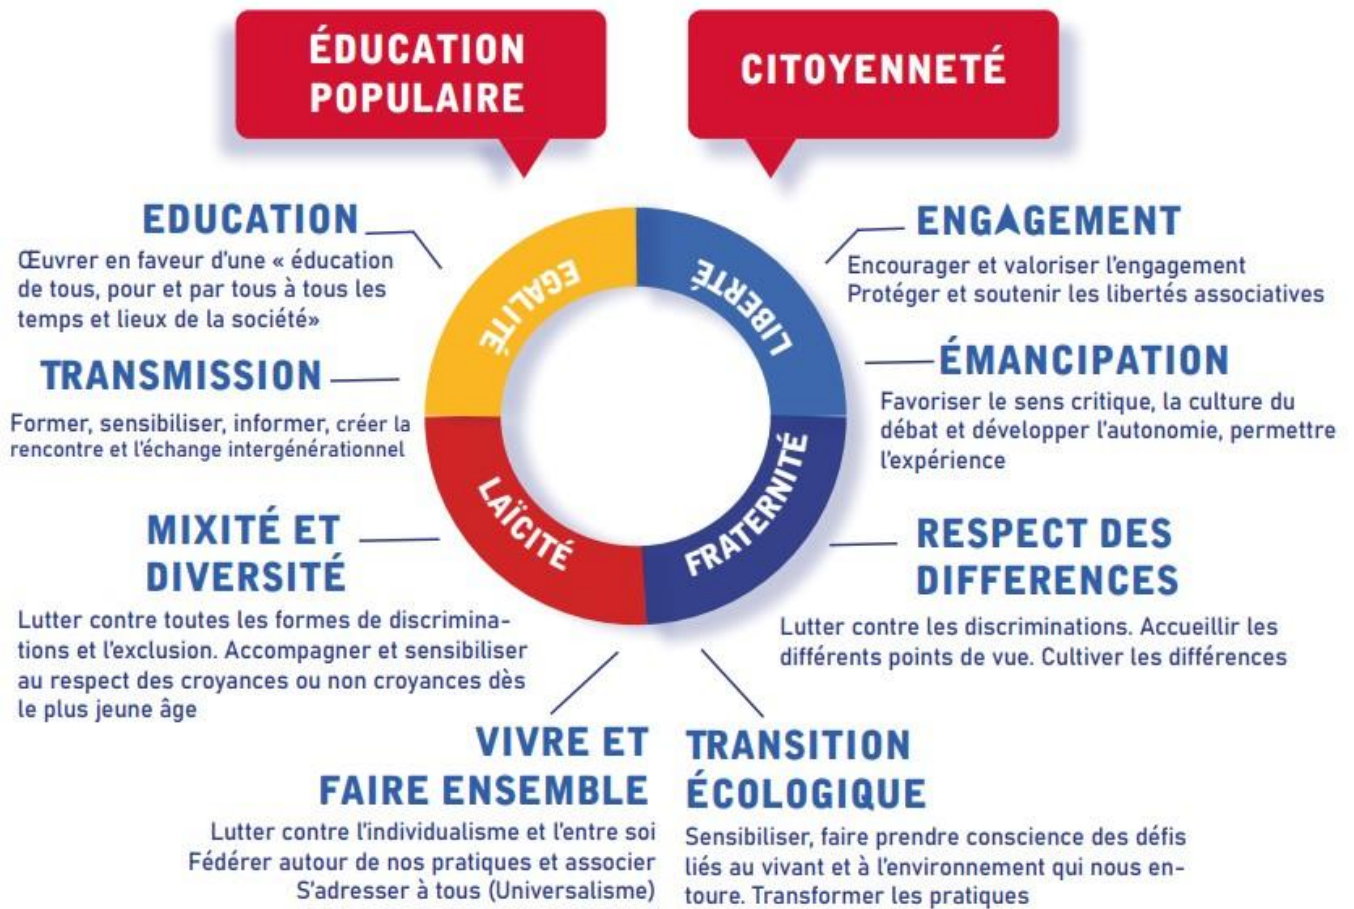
ÉDUCATION POPULAIRE

CITOYENNETÉ

EDUCATION
Œuvrer en faveur d'une « éducation de tous, pour et par tous à tous les temps et lieux de la société»

TRANSMISSION
Former, sensibiliser, informer, créer la rencontre et l'échange intergénérationnel

MIXITÉ ET DIVERSITÉ
Lutter contre toutes les formes de discriminations et l'exclusion. Accompagner et sensibiliser au respect des croyances ou non croyances dès le plus jeune âge

EGALITÉ

LIBERTÉ

LAÏCITÉ

FRATERNITÉ

ENGAGEMENT
Encourager et valoriser l'engagement
Protéger et soutenir les libertés associatives

ÉMANCIPATION
Favoriser le sens critique, la culture du débat et développer l'autonomie, permettre l'expérience

RESPECT DES DIFFERENCES
Lutter contre les discriminations. Accueillir les différents points de vue. Cultiver les différences

VIVRE ET FAIRE ENSEMBLE
Lutter contre l'individualisme et l'entre soi
Fédérer autour de nos pratiques et associer
S'adresser à tous (Universalisme)

TRANSITION ÉCOLOGIQUE
Sensibiliser, faire prendre conscience des défis liés au vivant et à l'environnement qui nous entoure. Transformer les pratiques